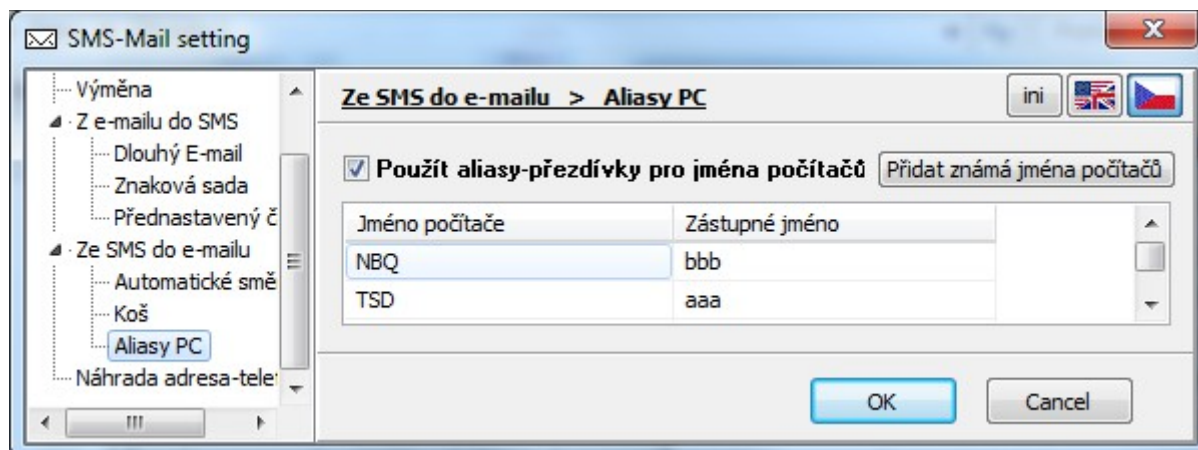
SMS-Mail setting

Výměna
Z e-mailu do SMS
Dlouhý E-mail
Znaková sada
Přednastavený č
Ze SMS do e-mailu
Automatické smě
Koš
Aliasy PC
Náhrada adresa-tele

Ze SMS do e-mailu > Aliasy PC

ini

Použít aliasy-přezdívky pro jména počítačů
Přidat známá jména počítačů

| Jméno počítače | Zástupné jméno |
|---|---|
| NBQ | bbb |
| TSD | aaa |

OK
Cancel